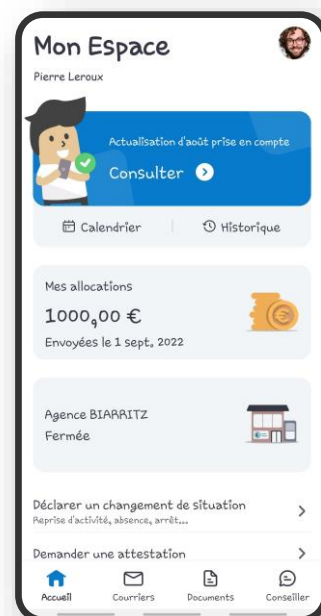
Mon Espace

Pierre Leroux

Actualisation d'août prise en compte

Consulter

Calendrier

Historique

Mes allocations

1000,00 €

Envoyées le 1 sept. 2022

Agence BIARRITZ

Fermée

Déclarer un changement de situation

Reprise d'activité, absence, arrêt...

Demander une attestation

Accueil

Courriers

Documents

Conseiller